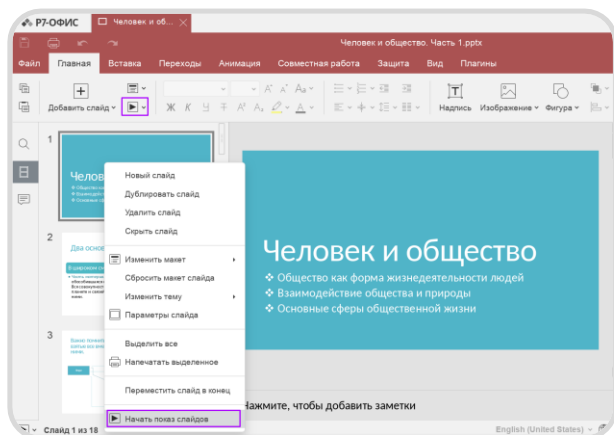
Р7-ОФИС

Человек и общ...

Человек и общество. Часть 1.pptx

Файл Главная Вставка Переходы Анимация Совместная работа Защита Вид Плагины

Добавить слайд

Надпись Изображение Фигура

1

Челове

2

Два основ

3

Новый слайд
Дублировать слайд
Удалить слайд
Скрыть слайд
Изменить макет
Сбросить макет слайда
Изменить тему
Параметры слайда
Выделить все
Напечатать выделенное
Переместить слайд в конец
Начать показ слайдов

Человек и общество
❖ Общество как форма жизнедеятельности людей
❖ Взаимодействие общества и природы
❖ Основные сферы общественной жизни

Нажмите, чтобы добавить заметки

Слайд 1 из 18

English (United States)